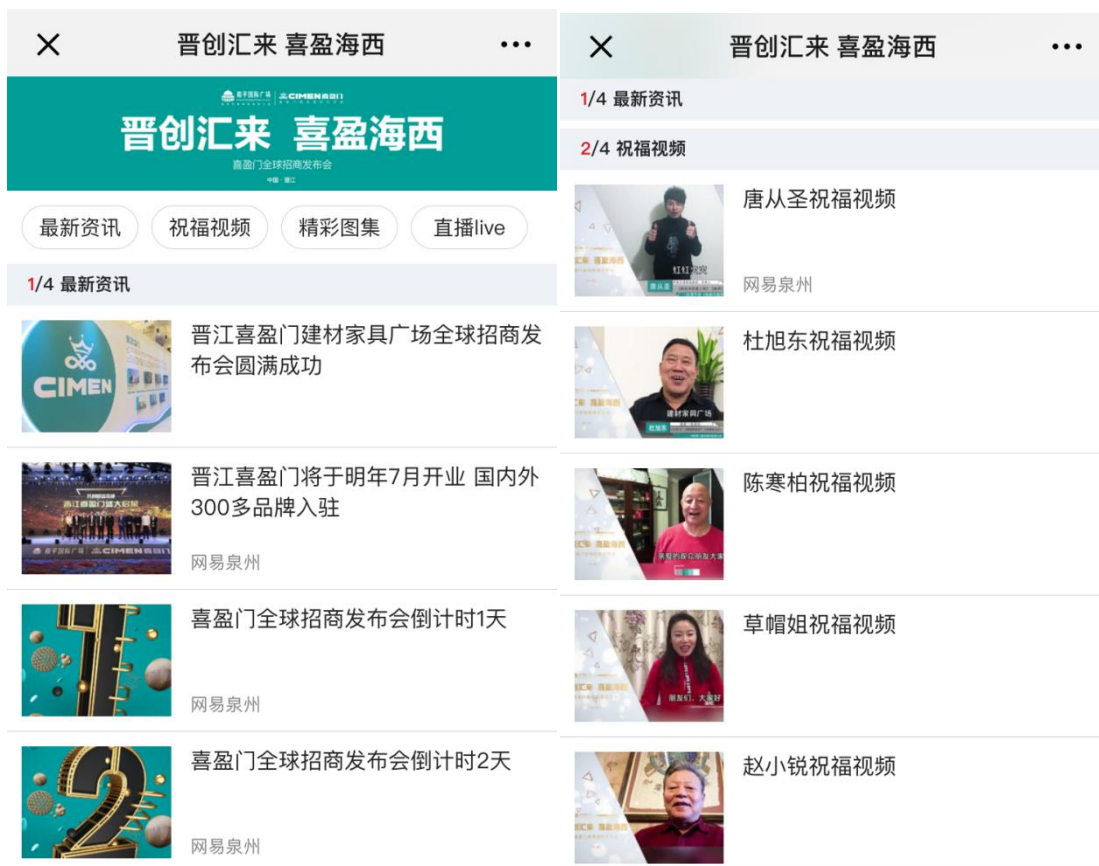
×
晋创汇来 喜盈海西
•••

CIMEN喜盈门

晋创汇来 喜盈海西

喜盈门全球招商发布会

中国·晋江

最新资讯
祝福视频
精彩图集
直播live

1/4 最新资讯

CIMEN

晋江喜盈门建材家具广场全球招商发布会圆满成功

晋江喜盈门将于明年7月开业 国内外300多品牌入驻

网易泉州

喜盈门全球招商发布会倒计时1天

网易泉州

喜盈门全球招商发布会倒计时2天

网易泉州

×
晋创汇来 喜盈海西
•••

1/4 最新资讯

2/4 祝福视频

唐从圣祝福视频

网易泉州

杜旭东祝福视频

建材家具广场

陈寒柏祝福视频

草帽姐祝福视频

朋友们，大家好

赵小锐祝福视频